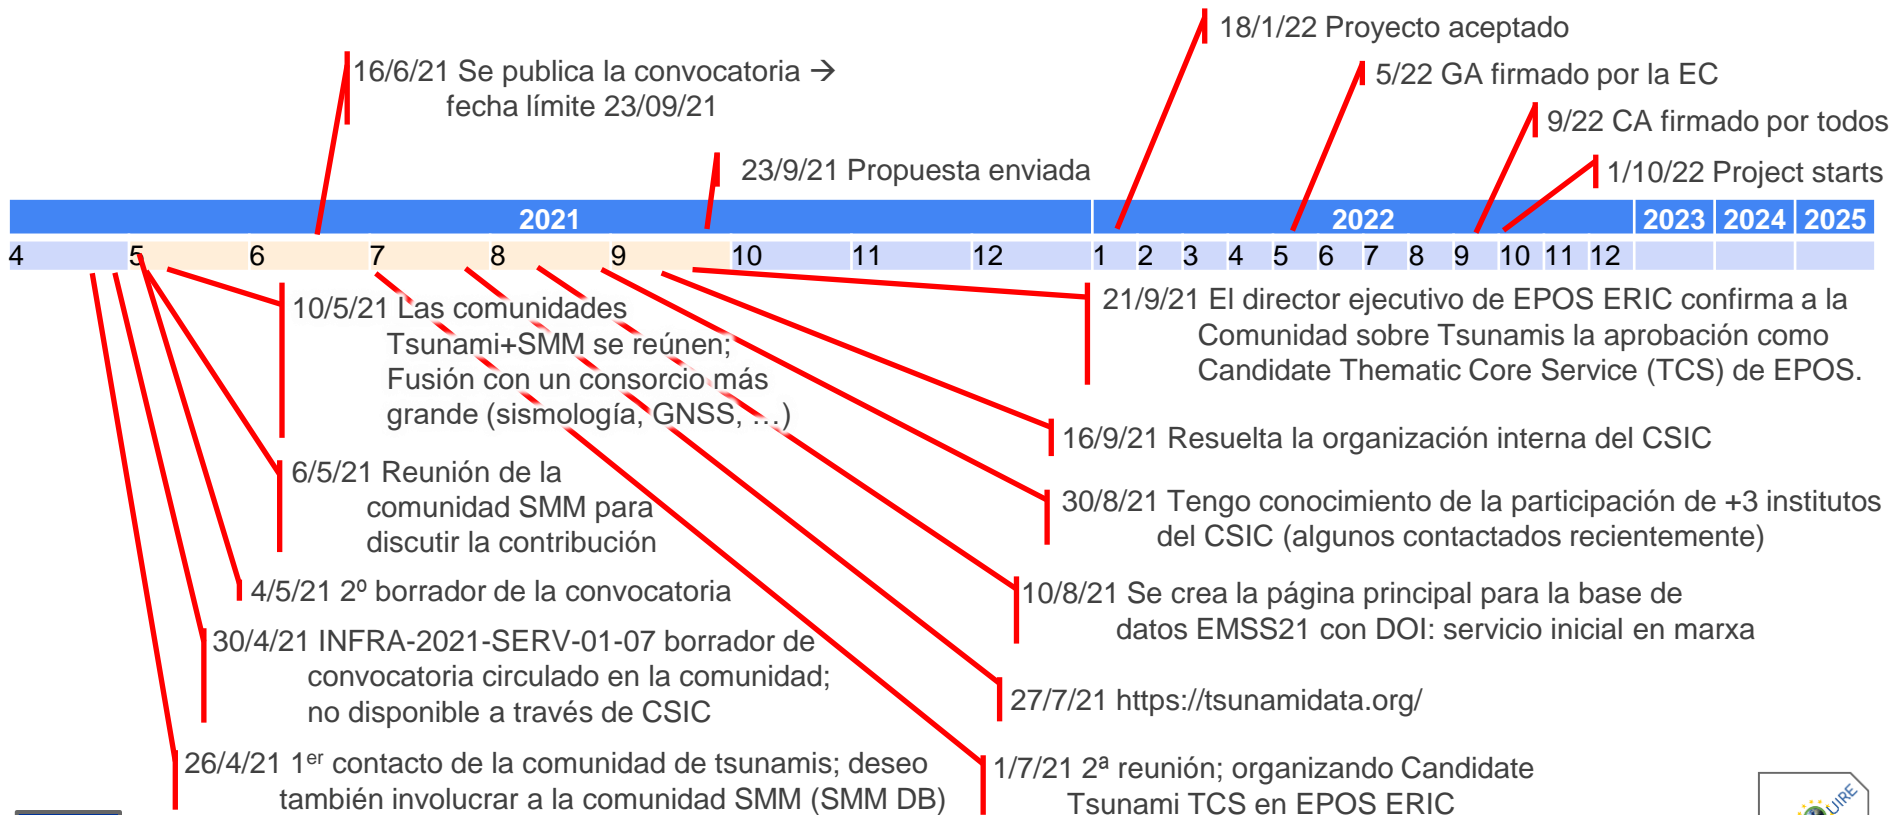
18/1/22 Proyecto aceptado

16/6/21 Se publica la convocatoria → fecha límite 23/09/21

5/22 GA firmado por la EC

9/22 CA firmado por todos

23/9/21 Propuesta enviada

1/10/22 Project starts

2021 2022 2023 2024 2025

4 5 6 7 8 9 10 11 12 1 2 3 4 5 6 7 8 9 10 11 12

10/5/21 Las comunidades Tsunami+SMM se reúnen; Fusión con un consorcio más grande (sismología, GNSS, …)

21/9/21 El director ejecutivo de EPOS ERIC confirma a la Comunidad sobre Tsunamis la aprobación como Candidate Thematic Core Service (TCS) de EPOS.

16/9/21 Resuelta la organización interna del CSIC

6/5/21 Reunión de la comunidad SMM para discutir la contribución

30/8/21 Tengo conocimiento de la participación de +3 institutos del CSIC (algunos contactados recientemente)

4/5/21 2º borrador de la convocatoria

10/8/21 Se crea la página principal para la base de datos EMSS21 con DOI: servicio inicial en marxa

30/4/21 INFRA-2021-SERV-01-07 borrador de convocatoria circulado en la comunidad; no disponible a través de CSIC

27/7/21 https://tsunamidata.org/

26/4/21 1$^{er}$ contacto de la comunidad de tsunamis; deseo también involucrar a la comunidad SMM (SMM DB)

1/7/21 2ª reunión; organizando Candidate Tsunami TCS en EPOS ERIC

URE